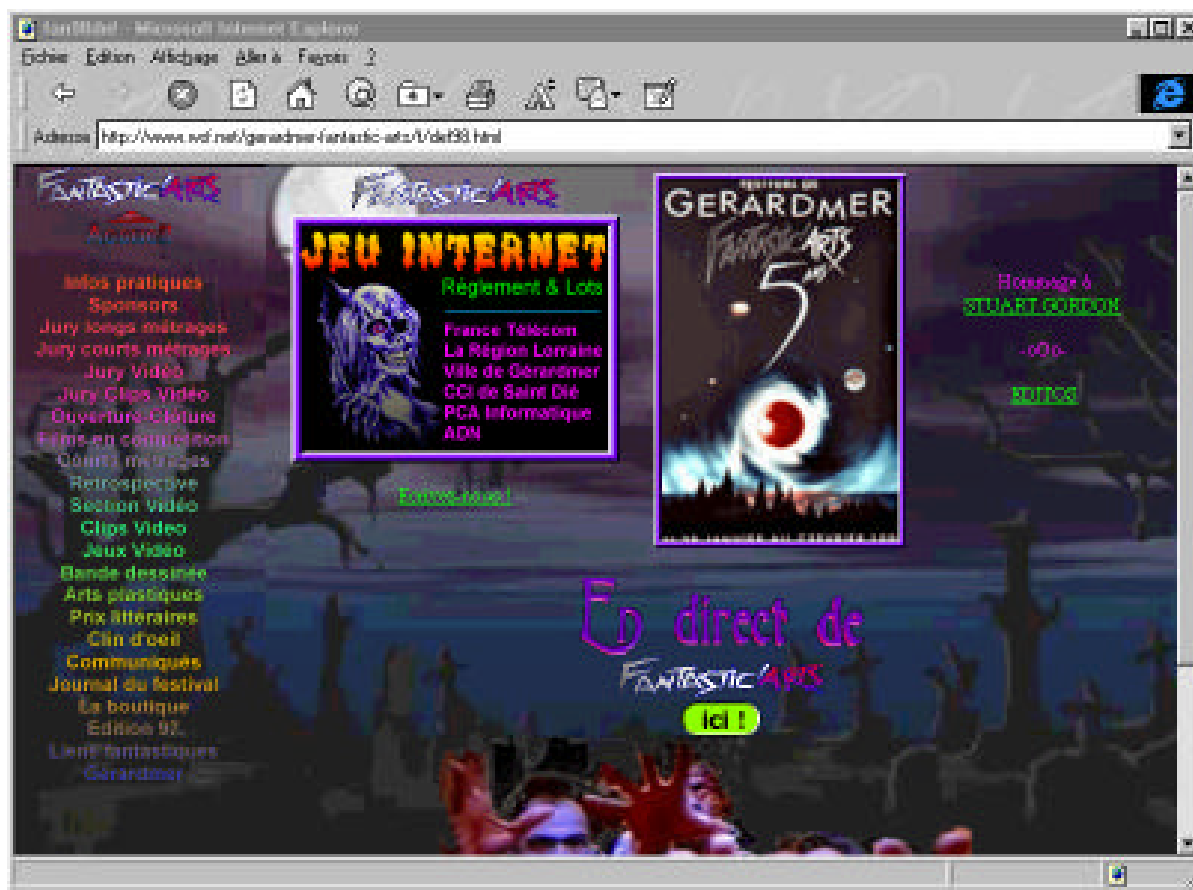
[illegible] - Microsoft Internet Explorer

Fichier Edition Affichage Aller à Favoris ?

Adresse http://www.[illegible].net/gerardmer-fantastic-arts/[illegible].html

FantasticArts

Accueil

Infos pratiques
Sponsors
Jury longs métrages
Jury courts métrages
Jury Vidéo
Jury Clips Vidéo
Ouverture-Clôture
Films en compétition
Courts métrages
Retrospective
Section Vidéo
Clips Vidéo
Jeux Vidéo
Bande dessinée
Arts plastiques
Prix littéraires
Clin d'oeil
Communiqués
Journal du festival
La boutique
Edition 97
Liens fantastiques
Gérardmer

FantasticArts

JEU INTERNET
Règlement & Lots
France Télécom
La Région Lorraine
Ville de Gérardmer
CCI de Saint Dié
PCA Informatique
ADN

Ecrivez-nous !

GERARDMER
FantasticArts
5

Hommage à
STUART GORDON

-oOo-

EDITOS

En direct de
FantasticArts
Ici !